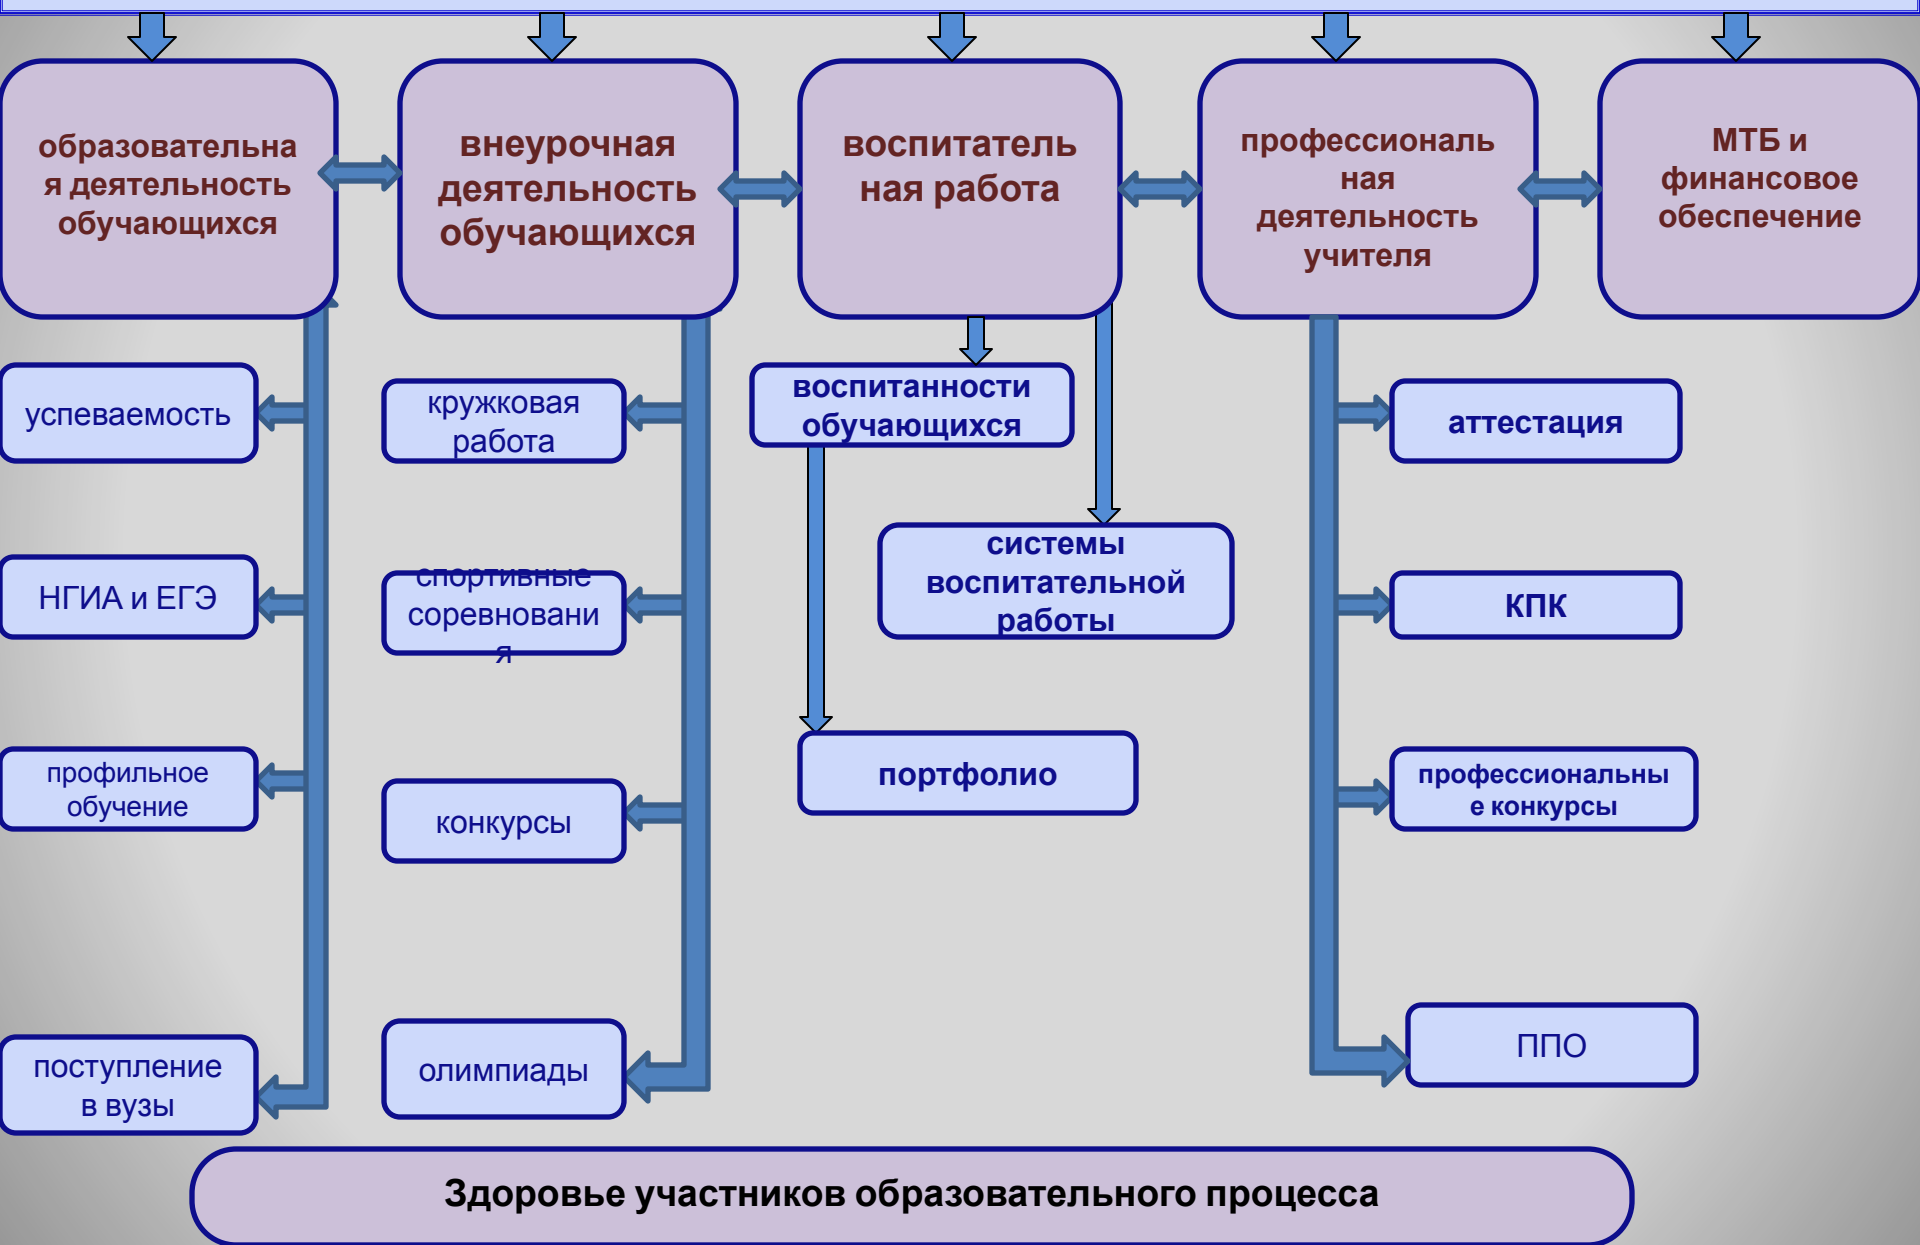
образовательная деятельность обучающихся

внеурочная деятельность обучающихся

воспитательная работа

профессиональная деятельность учителя

МТБ и финансовое обеспечение

успеваемость

НГИА и ЕГЭ

профильное обучение

поступление в вузы

кружковая работа

спортивные соревнования

конкурсы

олимпиады

воспитанности обучающихся

системы воспитательной работы

портфолио

аттестация

КПК

профессиональные конкурсы

ППО

Здоровье участников образовательного процесса